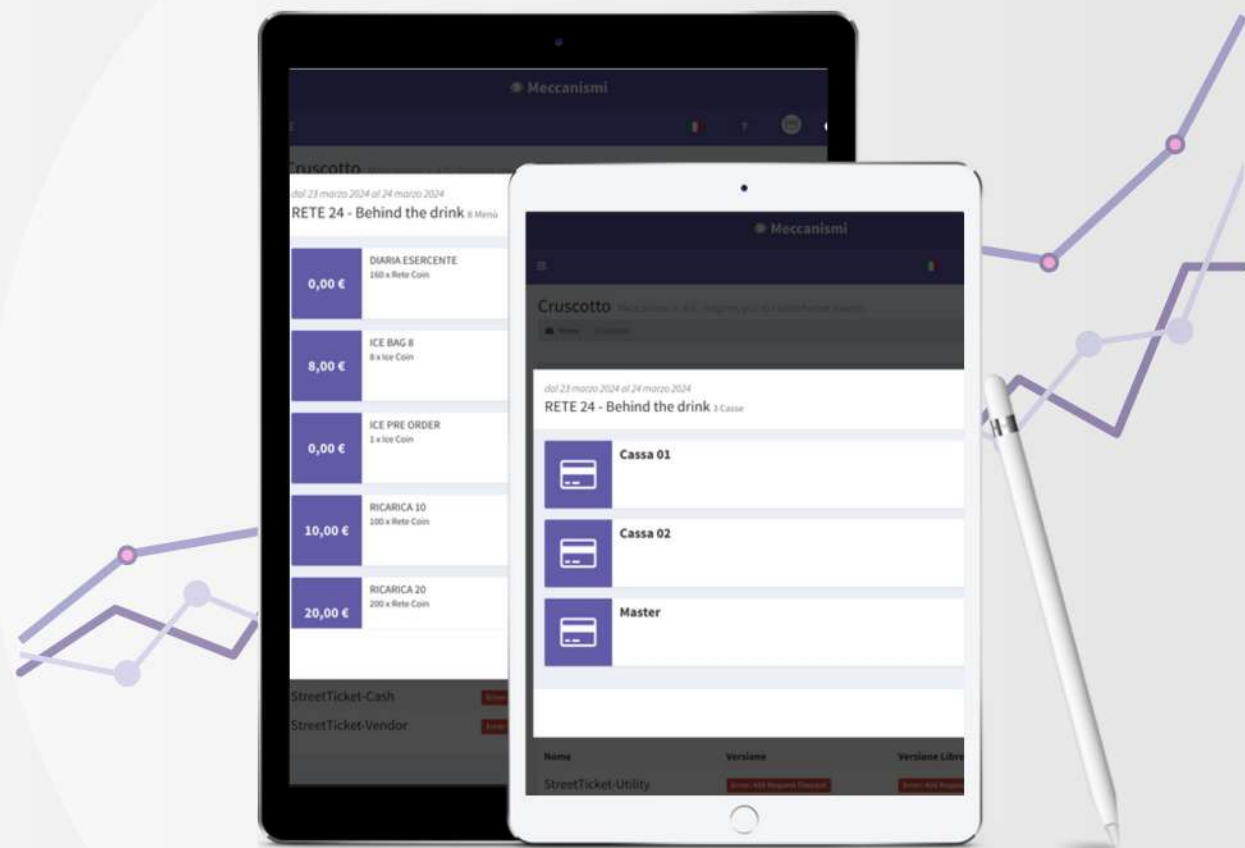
Meccanismi

Cruscotto

dal 23 marzo 2024 al 24 marzo 2024

RETE 24 - Behind the drink 8 Menù

0,00 €

DIARIA ESERCENTE

160 x Rete Coin

8,00 €

ICE BAG 8

8 x Ice Coin

0,00 €

ICE PRE ORDER

1 x Ice Coin

10,00 €

RICARICA 10

100 x Rete Coin

20,00 €

RICARICA 20

200 x Rete Coin

StreetTicket-Cash

StreetTicket-Vendor

Meccanismi

Cruscotto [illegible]

dal 23 marzo 2024 al 24 marzo 2024

RETE 24 - Behind the drink 3 Casse

Cassa 01

Cassa 02

Master

| Nome | Versione | Versione Libre |
|---|---|---|
| StreetTicket-Utility | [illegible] | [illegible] |